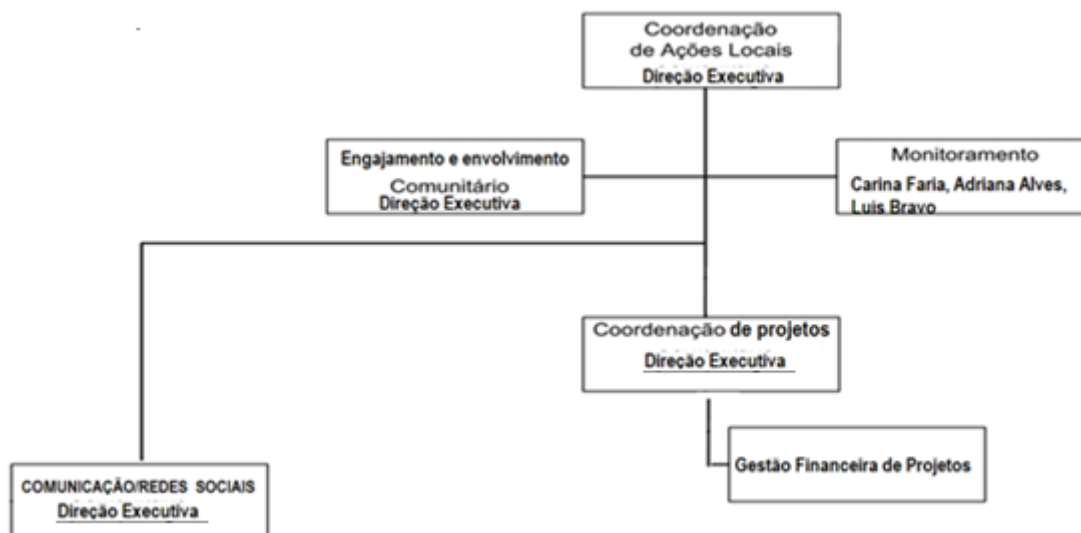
Coordenação de Ações Locais
Direção Executiva

Engajamento e envolvimento Comunitário
Direção Executiva

Monitoramento
Carina Faria, Adriana Alves, Luis Bravo

Coordenação de projetos
Direção Executiva

Gestão Financeira de Projetos

COMUNICAÇÃO/REDES SOCIAIS
Direção Executiva